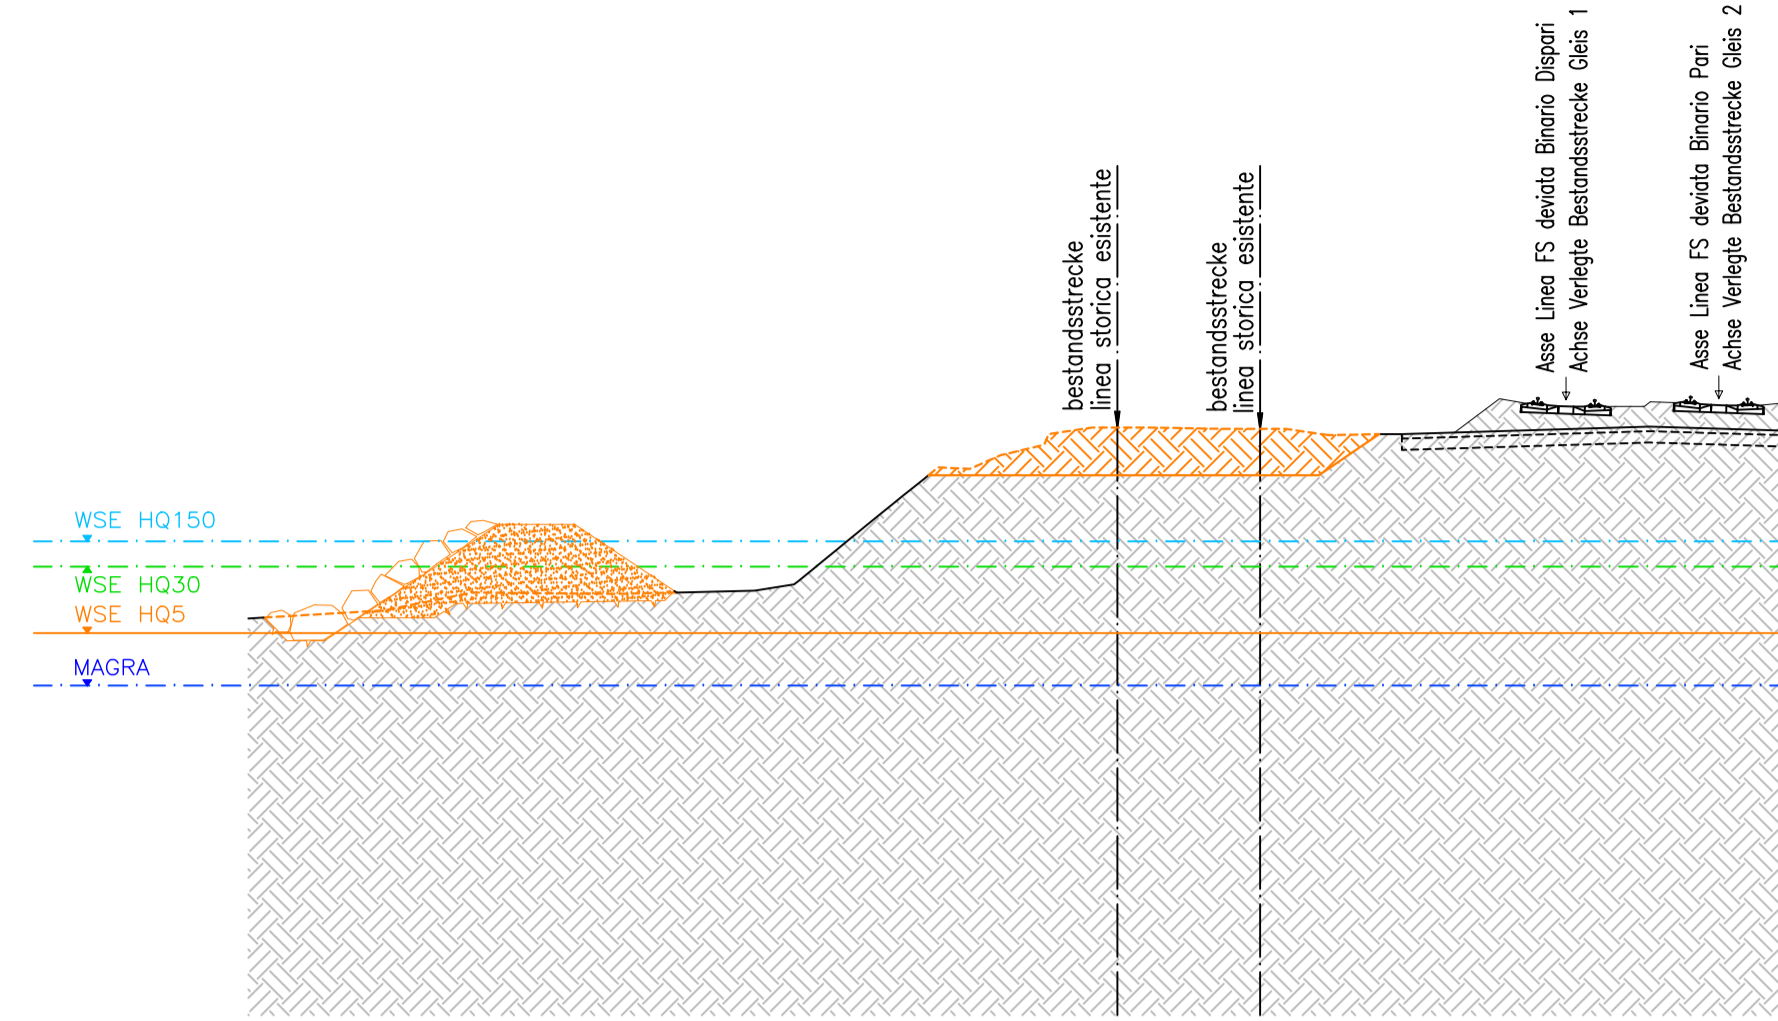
bestandsstrecke
linea storica esistente

bestandsstrecke
linea storica esistente

Asse Linea FS deviata Binario Dispari
Achse Verlegte Bestandsstrecke Gleis 1

Asse Linea FS deviata Binario Pari
Achse Verlegte Bestandsstrecke Gleis 2

WSE HQ150
WSE HQ30
WSE HQ5
MAGRA